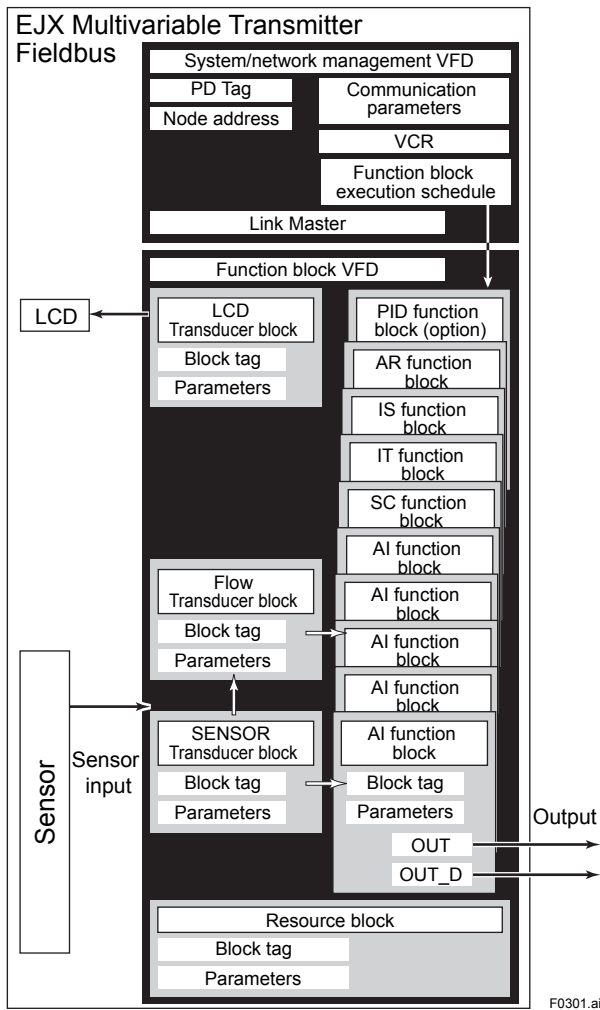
EJX Multivariable Transmitter
Fieldbus

System/network management VFD
PD Tag
Node address
Communication parameters
VCR
Function block execution schedule
Link Master

Function block VFD

LCD
LCD Transducer block
Block tag
Parameters

PID function block (option)
AR function block
IS function block
IT function block
SC function block
AI function block
AI function block
AI function block
AI function block

Flow Transducer block
Block tag
Parameters

Sensor
Sensor input

SENSOR Transducer block
Block tag
Parameters

AI function block
Block tag
Parameters
OUT
OUT_D
Output

Resource block
Block tag
Parameters

F0301.ai